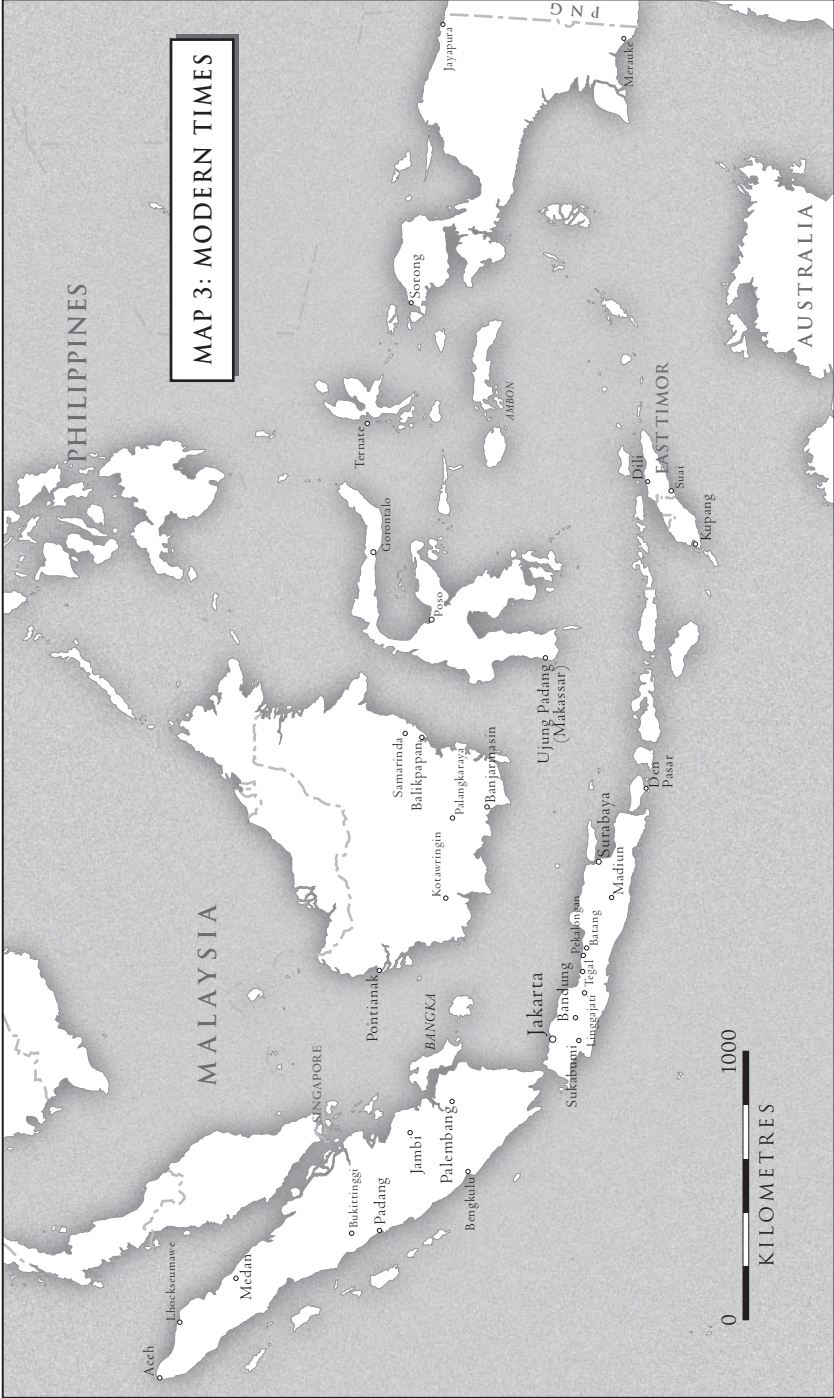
MAP 3: MODERN TIMES

PHILIPPINES

MALAYSIA

SINGAPORE

AUSTRALIA

PNG

EAST TIMOR

AMBON

BANGKA

Aceh
Lhokseumawe
Medan
Bukittinggi
Padang
Jambi
Palembang
Bengkulu
Pontianak
Kotawringin
Palangkaraya
Samarinda
Balikpapan
Banjarmasin
Ujung Padang (Makassar)
Poso
Gorontalo
Ternate
Sorong
Jayapura
Merauke
Dili
Suai
Kupang
Den Pasar
Surabaya
Madiun
Pekalongan
Batang
Tegal
Linggajati
Bandung
Jakarta
Sukabumi

0
1000
KILOMETRES